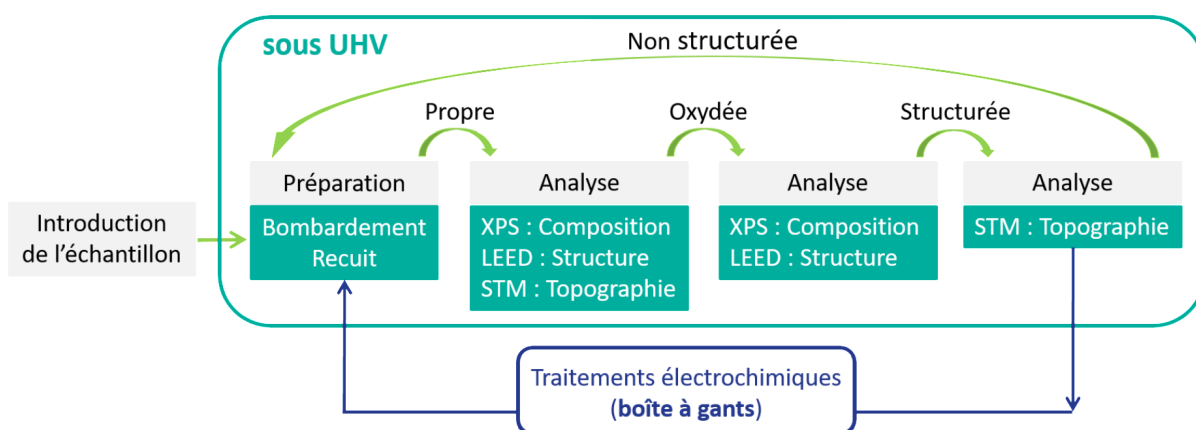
sous UHV

Non structurée

Propre

Oxydée

Structurée

Introduction de l'échantillon

Préparation

Bombardement
Recuit

Analyse

XPS : Composition
LEED : Structure
STM : Topographie

Analyse

XPS : Composition
LEED : Structure

Analyse

STM : Topographie

Traitements électrochimiques
(boîte à gants)